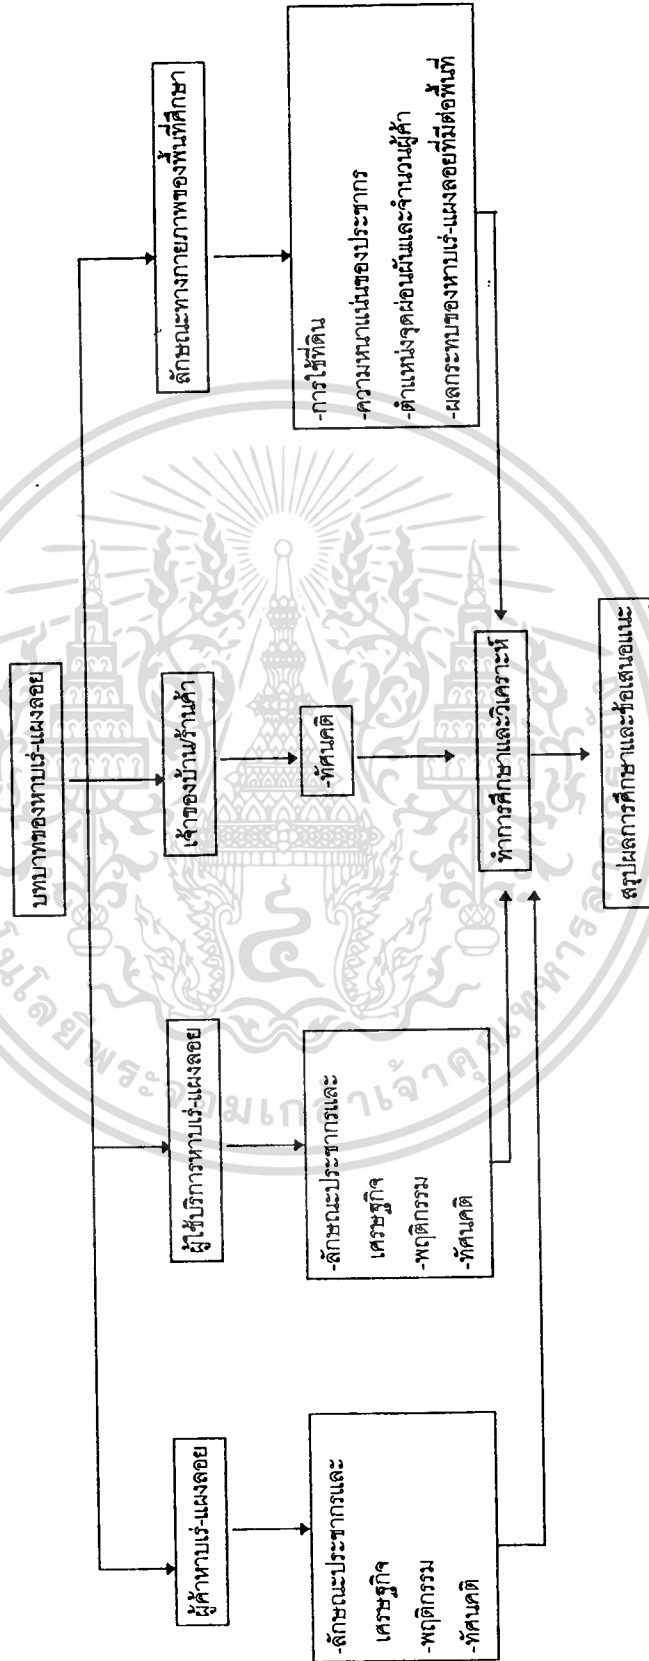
บทบาทของหาบเร่-แผงลอย

ผู้ค้าหาบเร่-แผงลอย

-ลักษณะประชากรและเศรษฐกิจ
-พฤติกรรม
-ทัศนคติ

ผู้ใช้บริการหาบเร่-แผงลอย

-ลักษณะประชากรและเศรษฐกิจ
-พฤติกรรม
-ทัศนคติ

เจ้าของบ้าน/ร้านค้า

-ทัศนคติ

ลักษณะทางกายภาพของพื้นที่ศึกษา

-การใช้ที่ดิน
-ความหนาแน่นของประชากร
-ตำแหน่งจุดผ่อนผันและจำนวนผู้ค้า
-ผลกระทบของหาบเร่-แผงลอยที่มีต่อพื้นที่

ทำการศึกษาและวิเคราะห์

สรุปผลการศึกษาและข้อเสนอแนะ